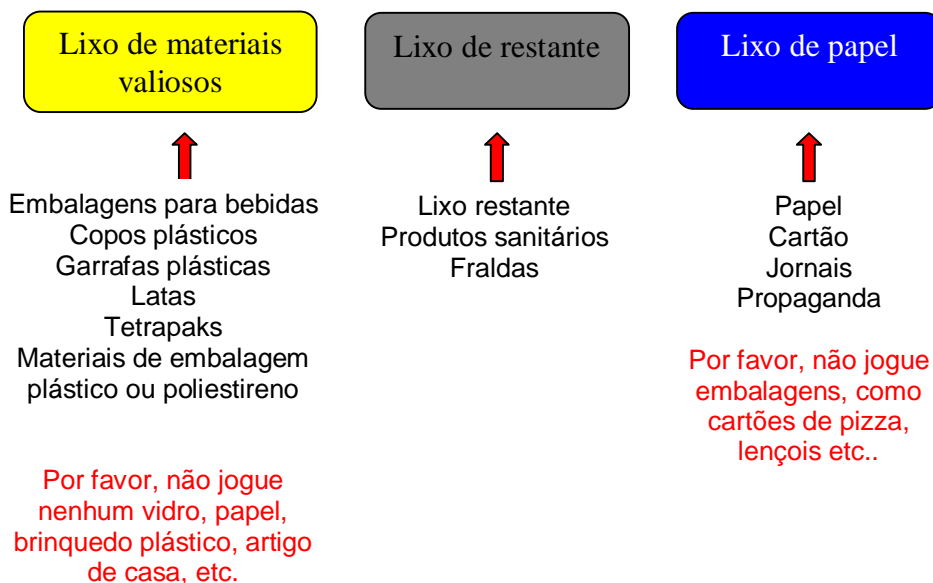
Lixo de materiais valiosos

Embalagens para bebidas
Copos plásticos
Garrafas plásticas
Latas
Tetrapaks
Materiais de embalagem plástico ou poliestireno

Por favor, não jogue nenhum vidro, papel, brinquedo plástico, artigo de casa, etc.

Lixo de restante

Lixo restante
Produtos sanitários
Fraldas

Lixo de papel

Papel
Cartão
Jornais
Propaganda

Por favor, não jogue embalagens, como cartões de pizza, lençois etc..